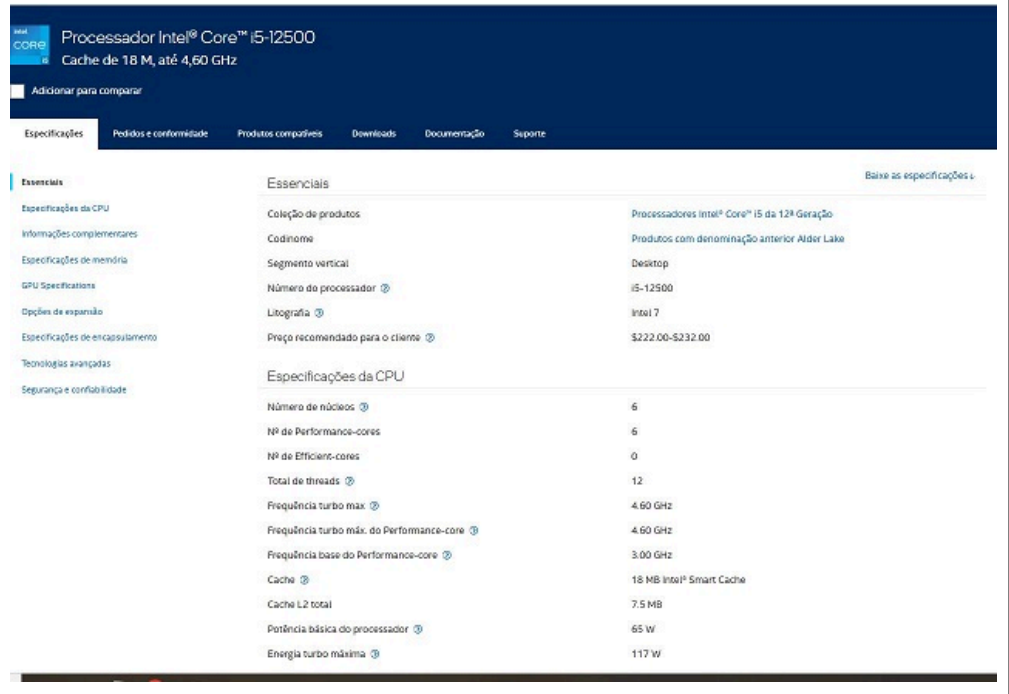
intel
CORE
i5

Processador Intel® Core™ i5-12500
Cache de 18 M, até 4,60 GHz

Adicionar para comparar

Especificações | Pedidos e conformidade | Produtos compatíveis | Downloads | Documentação | Suporte

Essenciais
Especificações da CPU
Informações complementares
Especificações de memória
GPU Specifications
Opções de expansão
Especificações de encapsulamento
Tecnologias avançadas
Segurança e confiabilidade

Baixe as especificações

Essenciais

| | |
|---|---|
| Coleção de produtos | Processadores Intel® Core™ i5 da 12ª Geração |
| Codinome | Produtos com denominação anterior Alder Lake |
| Segmento vertical | Desktop |
| Número do processador | i5-12500 |
| Litografia | Intel 7 |
| Preço recomendado para o cliente | $222.00-$232.00 |

Especificações da CPU

| | |
|---|---|
| Número de núcleos | 6 |
| Nº de Performance-cores | 6 |
| Nº de Efficient-cores | 0 |
| Total de threads | 12 |
| Frequência turbo max | 4.60 GHz |
| Frequência turbo máx. do Performance-core | 4.60 GHz |
| Frequência base do Performance-core | 3.00 GHz |
| Cache | 18 MB Intel® Smart Cache |
| Cache L2 total | 7.5 MB |
| Potência básica do processador | 65 W |
| Energia turbo máxima | 117 W |